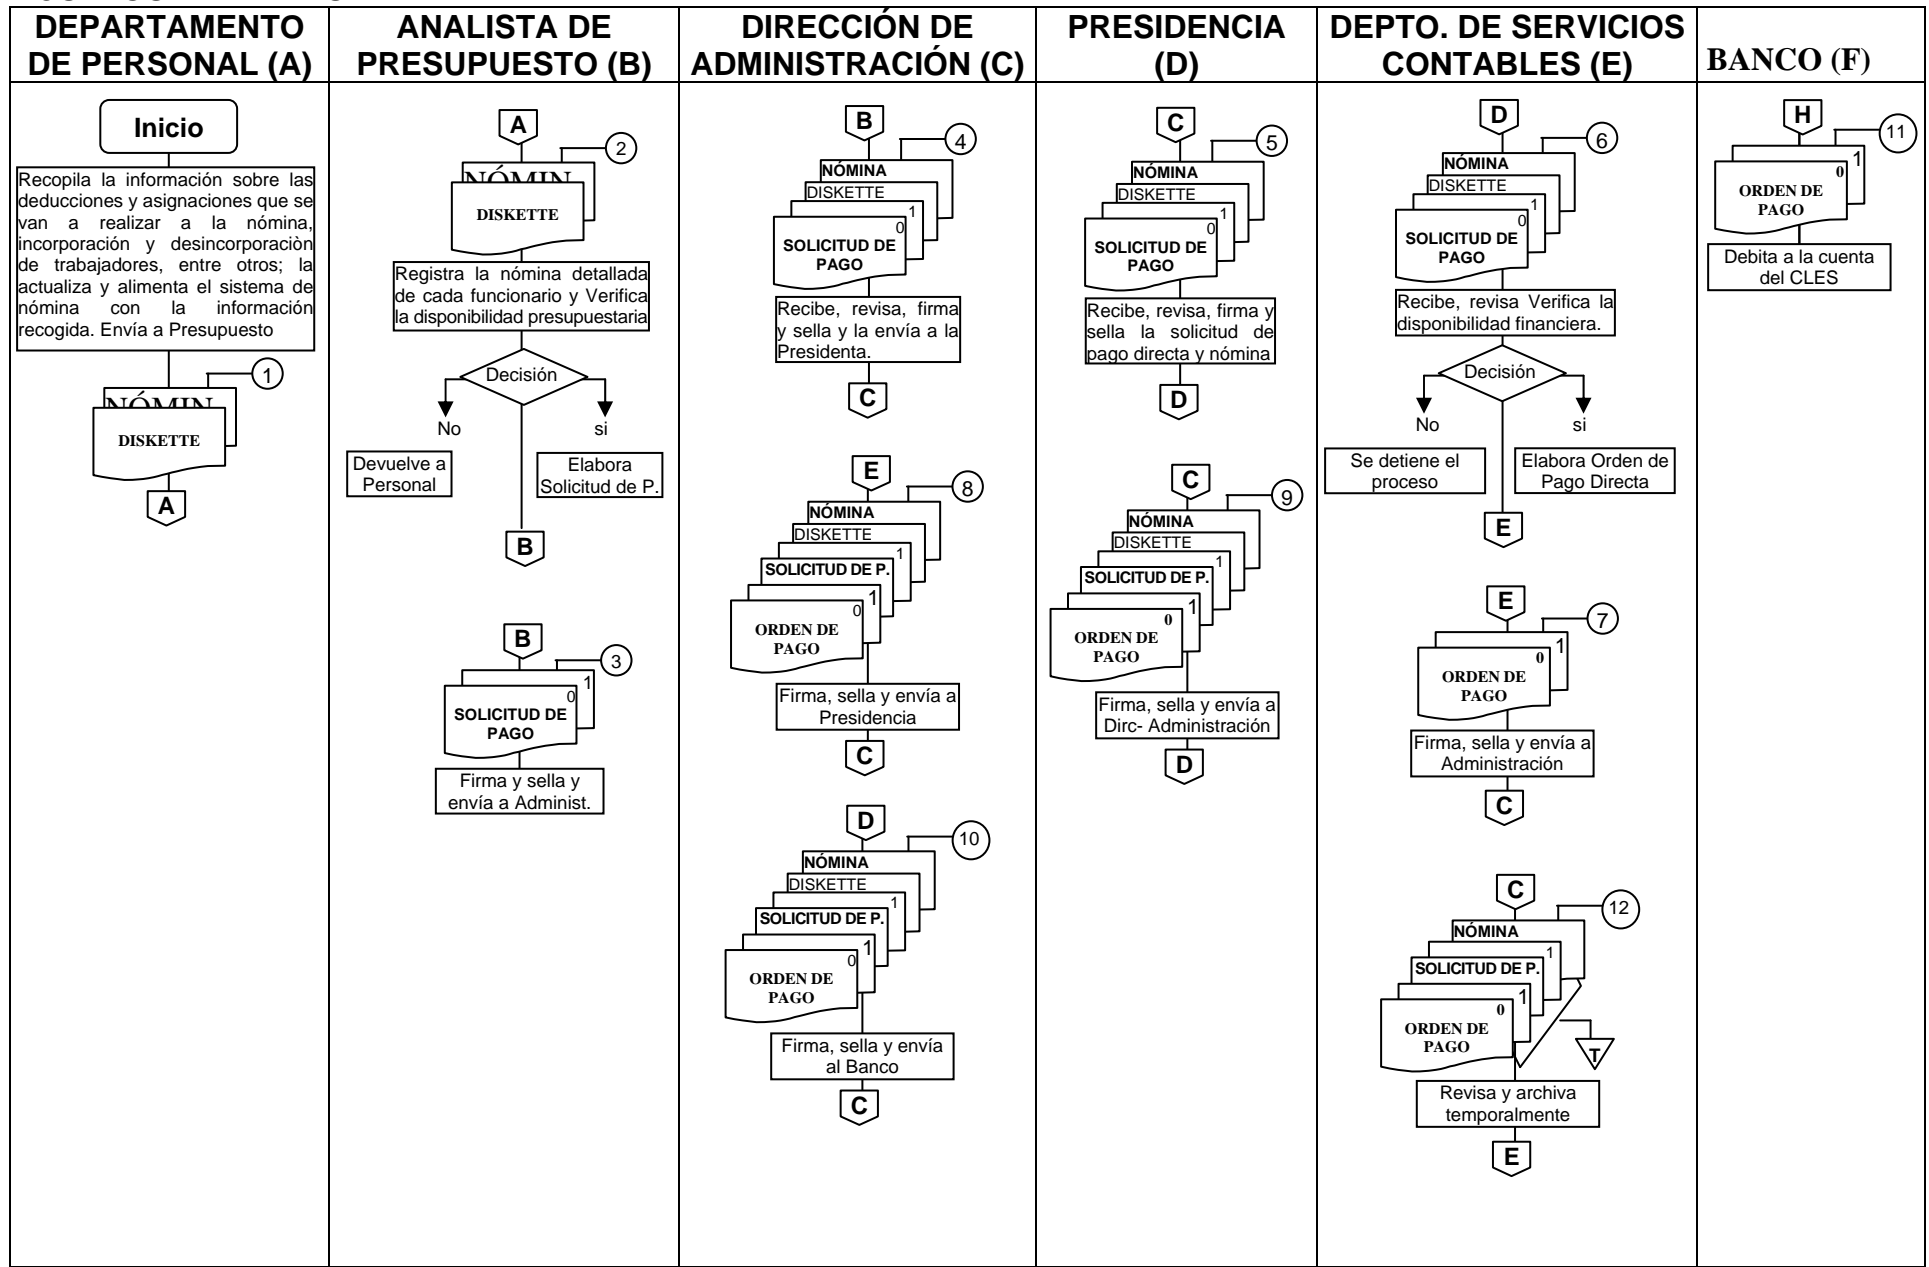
| DEPARTAMENTO DE PERSONAL (A) | ANALISTA DE PRESUPUESTO (B) | DIRECCIÓN DE ADMINISTRACIÓN (C) | PRESIDENCIA (D) | DEPTO. DE SERVICIOS CONTABLES (E) | BANCO (F) |
|---|---|---|---|---|---|

Inicio

Recopila la información sobre las deducciones y asignaciones que se van a realizar a la nómina, incorporación y desincorporaciòn de trabajadores, entre otros; la actualiza y alimenta el sistema de nómina con la información recogida. Envía a Presupuesto

1
NÓMIN
DISKETTE
A

A
2
NÓMIN
DISKETTE
Registra la nómina detallada de cada funcionario y Verifica la disponibilidad presupuestaria
Decisión
No
si
Devuelve a Personal
Elabora Solicitud de P.
B

B
3
0
1
SOLICITUD DE PAGO
Firma y sella y envía a Administ.

B
4
NÓMINA
DISKETTE
1
0
SOLICITUD DE PAGO
Recibe, revisa, firma y sella y la envía a la Presidenta.
C

E
8
NÓMINA
DISKETTE
1
SOLICITUD DE P.
1
0
ORDEN DE PAGO
Firma, sella y envía a Presidencia
C

D
10
NÓMINA
DISKETTE
1
SOLICITUD DE P.
1
0
ORDEN DE PAGO
Firma, sella y envía al Banco
C

C
5
NÓMINA
DISKETTE
1
0
SOLICITUD DE PAGO
Recibe, revisa, firma y sella la solicitud de pago directa y nómina
D

C
9
NÓMINA
DISKETTE
1
SOLICITUD DE P.
1
0
ORDEN DE PAGO
Firma, sella y envía a Dirc- Administración
D

D
6
NÓMINA
DISKETTE
1
0
SOLICITUD DE PAGO
Recibe, revisa Verifica la disponibilidad financiera.
Decisión
No
si
Se detiene el proceso
Elabora Orden de Pago Directa
E

E
7
0
1
ORDEN DE PAGO
Firma, sella y envía a Administración
C

C
12
NÓMINA
1
SOLICITUD DE P.
1
0
ORDEN DE PAGO
T
Revisa y archiva temporalmente
E

H
11
0
1
ORDEN DE PAGO
Debita a la cuenta del CLES